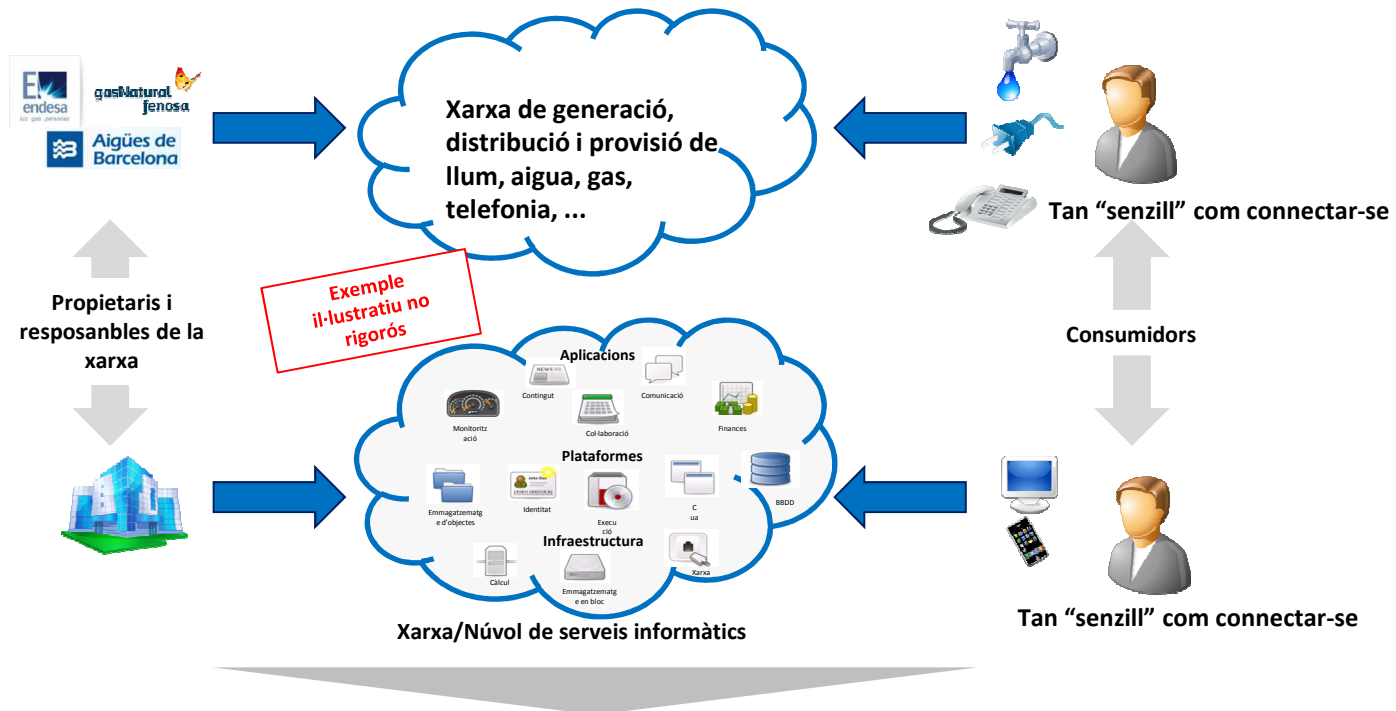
endesa
luz · gas · personas
gasNatural fenosa
Aigües de Barcelona

Xarxa de generació, distribució i provisió de llum, aigua, gas, telefonia, ...

Tan "senzill" com connectar-se

Exemple il·lustratiu no rigorós

Propietaris i resposanbles de la xarxa

Consumidors

Aplicacions
Contingut
Comunicació
Monitorització
Col·laboració
Finances
Plataformes
Emmagatzematge d'objectes
Identitat
Execució
Cua
BBDD
Infraestructura
Càlcul
Emmagatzematge en bloc
Xarxa

Xarxa/Núvol de serveis informàtics

Tan "senzill" com connectar-se